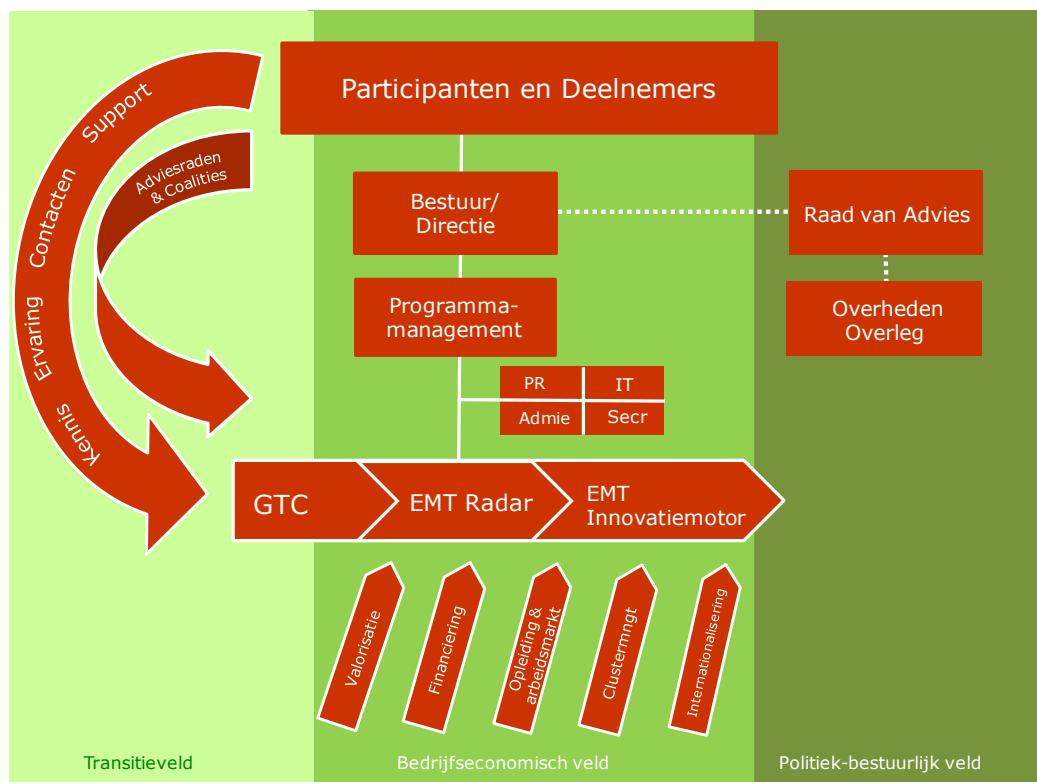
Participanten en Deelnemers

Support
Contacten
Ervaring
Kennis

Adviesraden & Coalities

Bestuur/ Directie

Raad van Advies

Programma-management

Overheden Overleg

| PR | IT |
|---|---|
| Admie | Secr |

GTC

EMT Radar

EMT Innovatiemotor

Valorisatie

Financiering

Opleiding & arbeidsmarkt

Clustermngt

Internationalisering

Transitieveld

Bedrijfseconomisch veld

Politiek-bestuurlijk veld